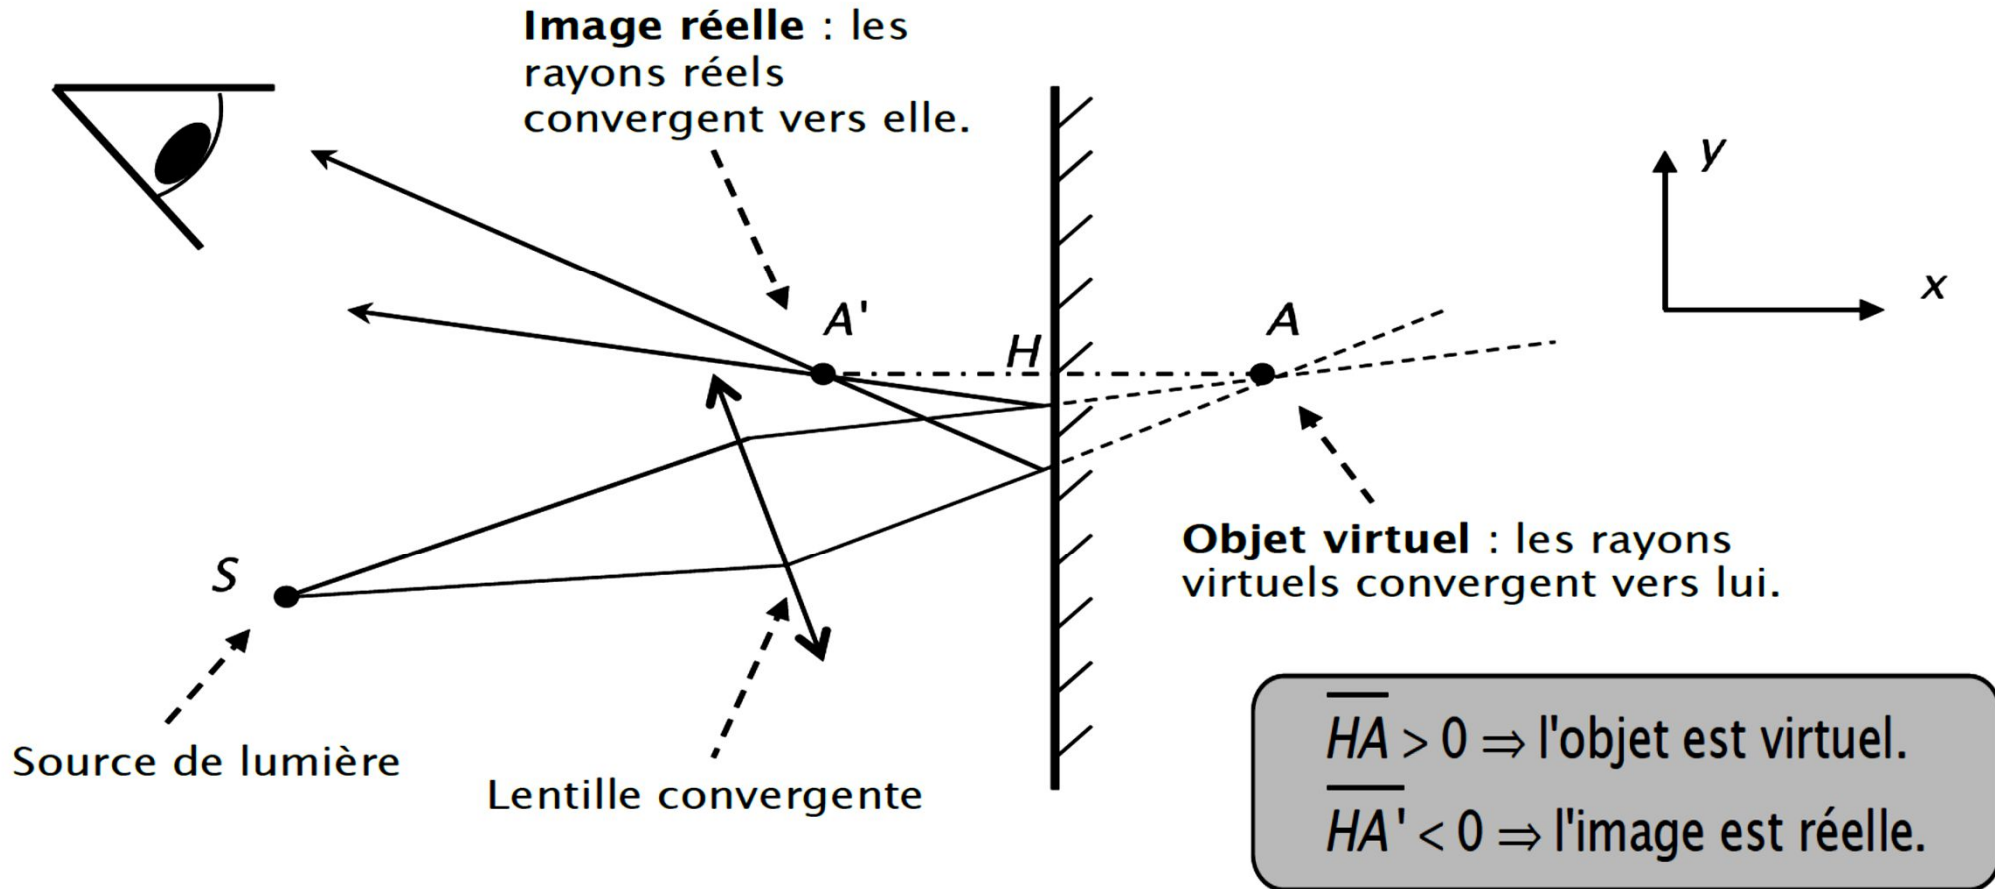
**Image réelle** : les rayons réels convergent vers elle.

y

x

A'

H

A

S

**Objet virtuel** : les rayons virtuels convergent vers lui.

Source de lumière

Lentille convergente

$\overline{HA} > 0 \Rightarrow$ l'objet est virtuel.

$\overline{HA'} < 0 \Rightarrow$ l'image est réelle.